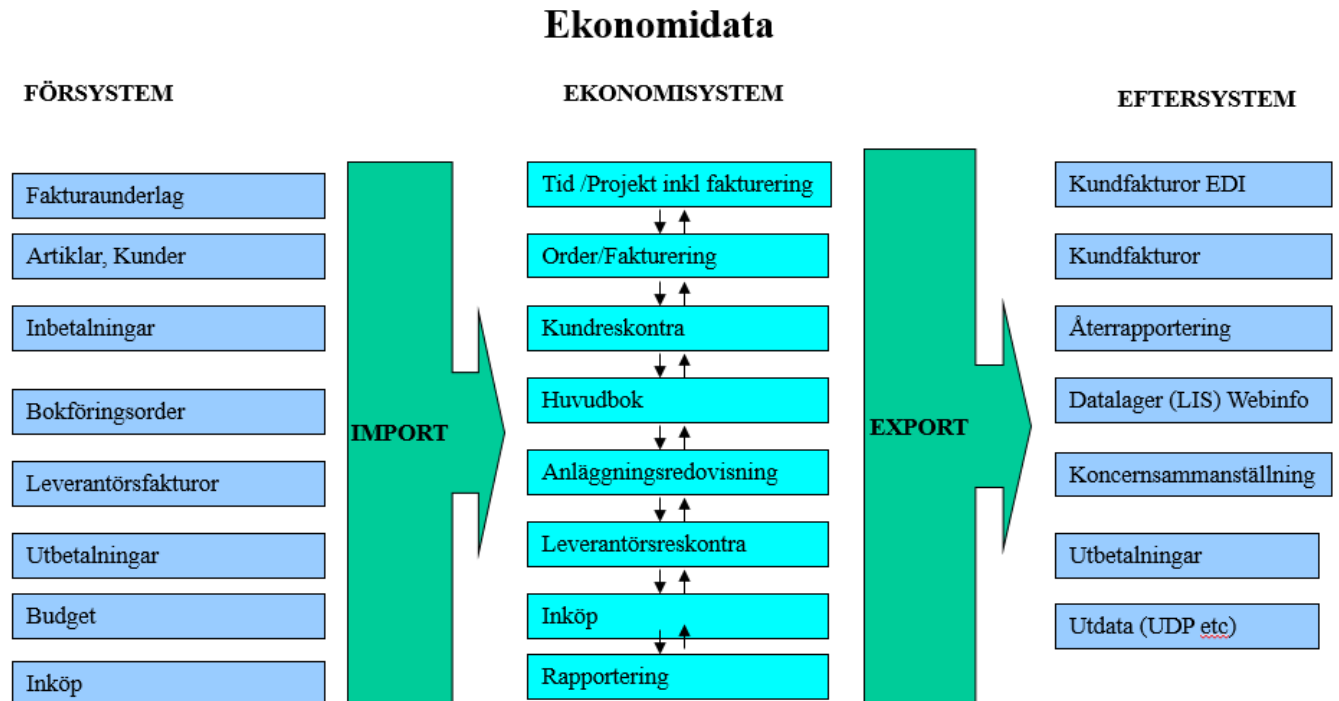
Ekonomidata

FÖRSYSTEM

Fakturaunderlag

Artiklar, Kunder

Inbetalningar

Bokföringsorder

Leverantörsfakturor

Utbetalningar

Budget

Inköp

IMPORT

EKONOMISYSTEM

Tid /Projekt inkl fakturering

Order/Fakturering

Kundreskontra

Huvudbok

Anläggningsredovisning

Leverantörsreskontra

Inköp

Rapportering

EXPORT

EFTERSYSTEM

Kundfakturor EDI

Kundfakturor

Återrapportering

Datalager (LIS) Webinfo

Koncernsammanställning

Utbetalningar

Utdata (UDP etc)